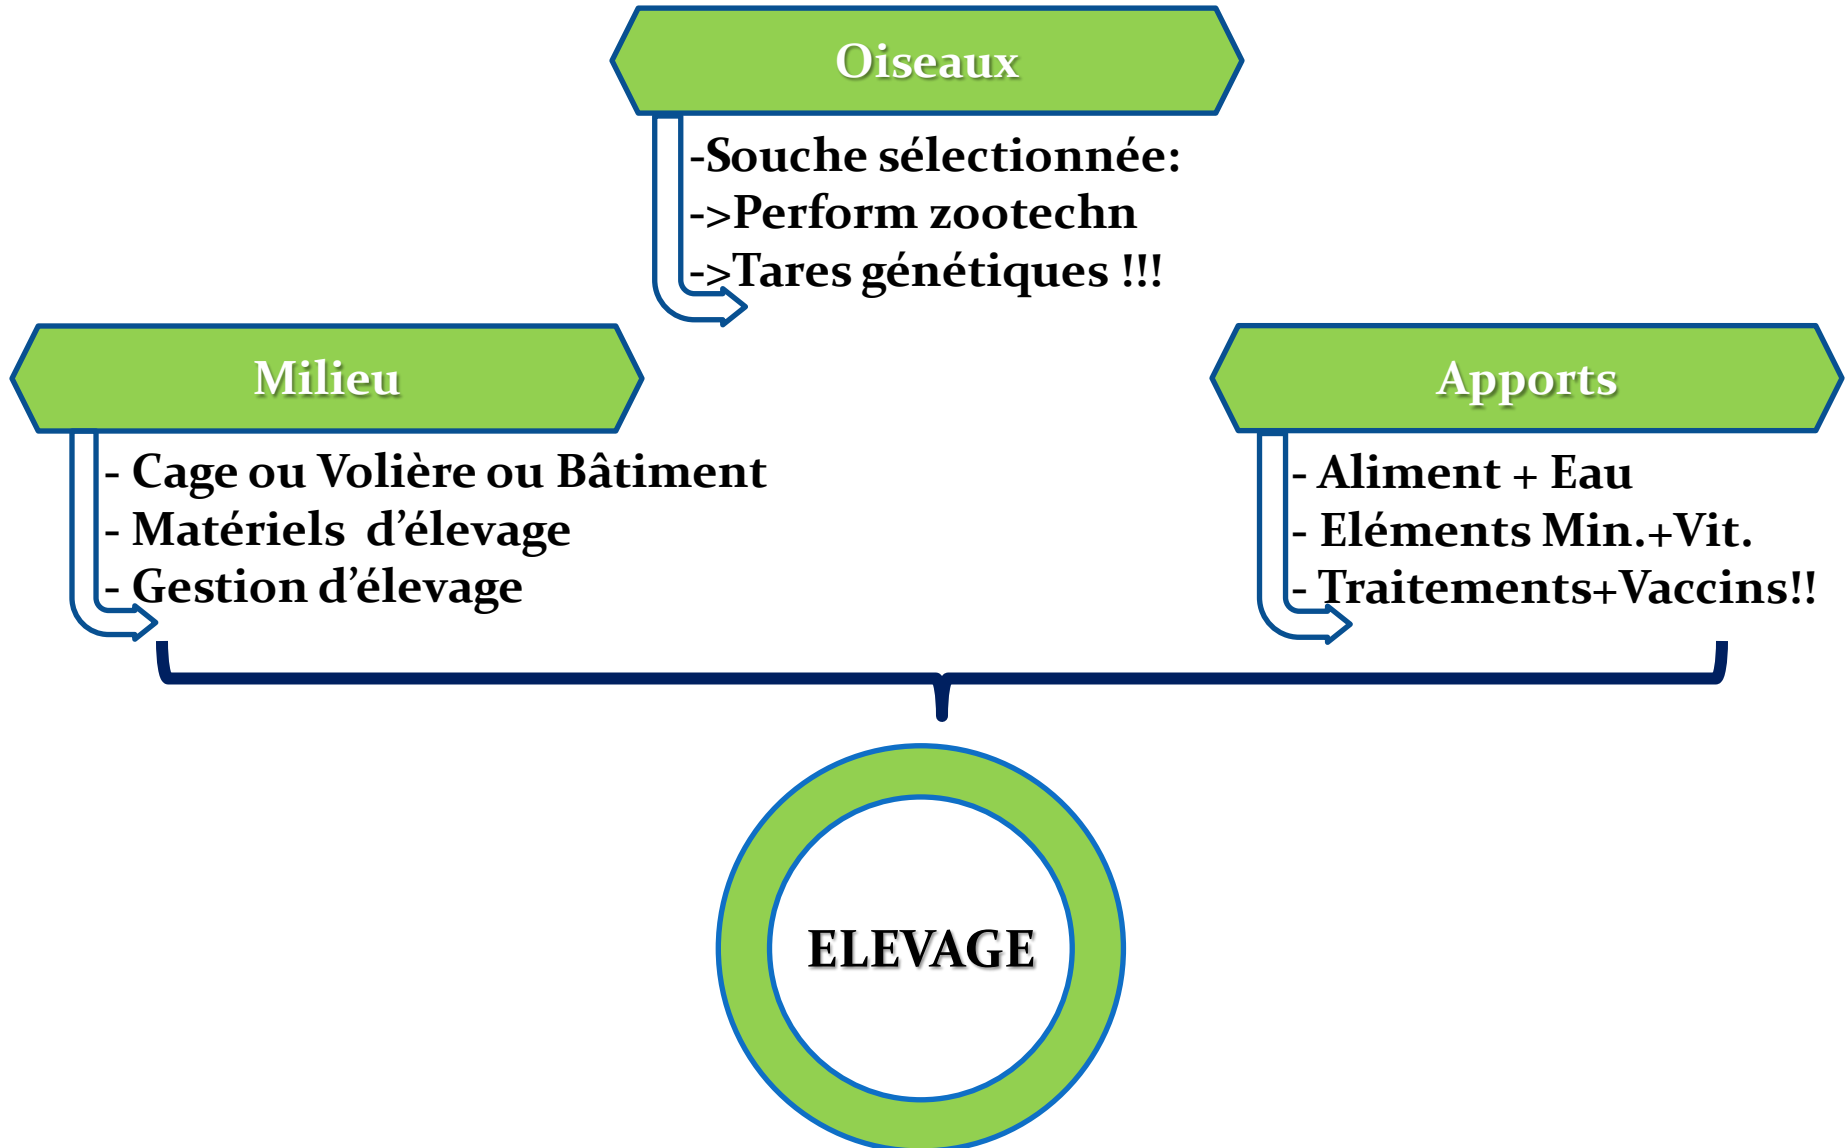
Oiseaux

-Souche sélectionnée:
->Perform zootechn
->Tares génétiques !!!

Milieu

- Cage ou Volière ou Bâtiment
- Matériels d'élevage
- Gestion d'élevage

Apports

- Aliment + Eau
- Eléments Min.+Vit.
- Traitements+Vaccins!!

ELEVAGE